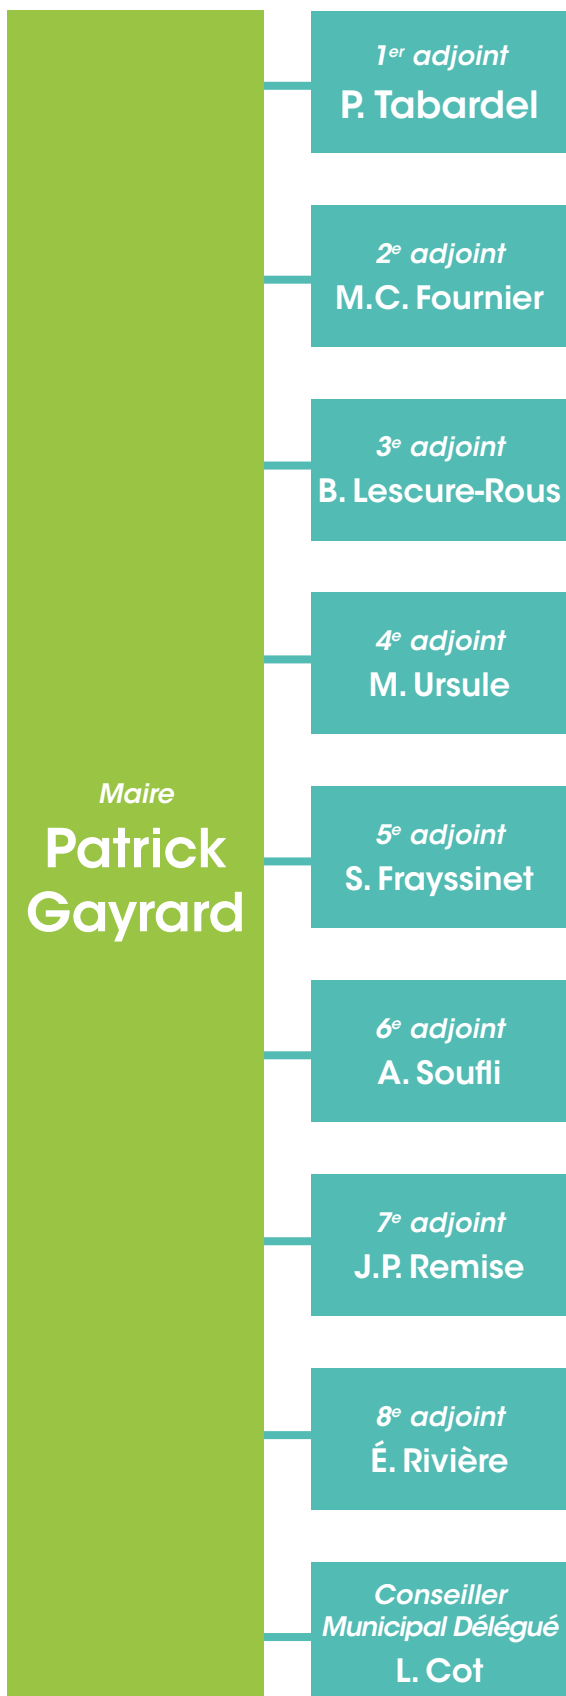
Maire
Patrick Gayrard

1$^{er}$ adjoint
P. Tabardel

2$^{e}$ adjoint
M.C. Fournier

3$^{e}$ adjoint
B. Lescure-Rous

4$^{e}$ adjoint
M. Ursule

5$^{e}$ adjoint
S. Frayssinet

6$^{e}$ adjoint
A. Soufli

7$^{e}$ adjoint
J.P. Remise

8$^{e}$ adjoint
É. Rivière

Conseiller Municipal Délégué
L. Cot